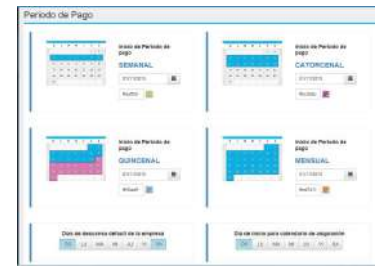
Periodo de Pago

Inicio de Periodo de pago
SEMANAL
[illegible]
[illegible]

Inicio de Periodo de pago
CATORCENAL
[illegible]
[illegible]

Inicio de Periodo de pago
QUINCENAL
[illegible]
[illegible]

Inicio de Periodo de pago
MENSUAL
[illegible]
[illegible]

Dias de descanso default de la empresa
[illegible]

Dia de inicio para calendario de asignación
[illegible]